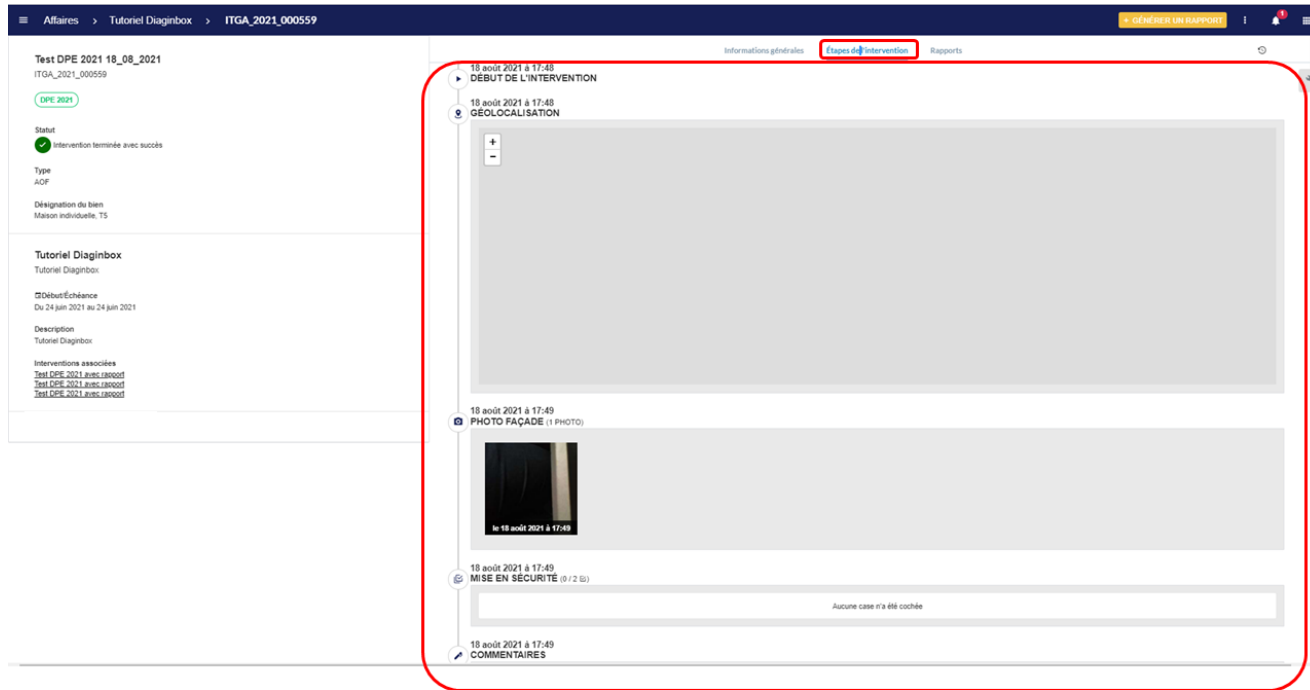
≡ Affaires > Tutoriel Diaginbox > ITGA_2021_000559

+ GÉNÉRER UN RAPPORT

1

Test DPE 2021 18_08_2021
ITGA_2021_000559

DPE 2021

Statut
Intervention terminée avec succès

Type
AOF

Désignation du bien
Maison individuelle, T5

Tutoriel Diaginbox
Tutoriel Diaginbox

Début/Échéance
Du 24 juin 2021 au 24 juin 2021

Description
Tutoriel Diaginbox

Interventions associées
Test DPE 2021 avec rapport
Test DPE 2021 avec rapport
Test DPE 2021 avec rapport

Informations générales Étapes de l'intervention Rapports

18 août 2021 à 17:48
DÉBUT DE L'INTERVENTION

18 août 2021 à 17:48
GÉOLOCALISATION

+
−

18 août 2021 à 17:49
PHOTO FAÇADE (1 PHOTO)

le 18 août 2021 à 17:49

18 août 2021 à 17:49
MISE EN SÉCURITÉ (0 / 2)

Aucune case n'a été cochée

18 août 2021 à 17:49
COMMENTAIRES